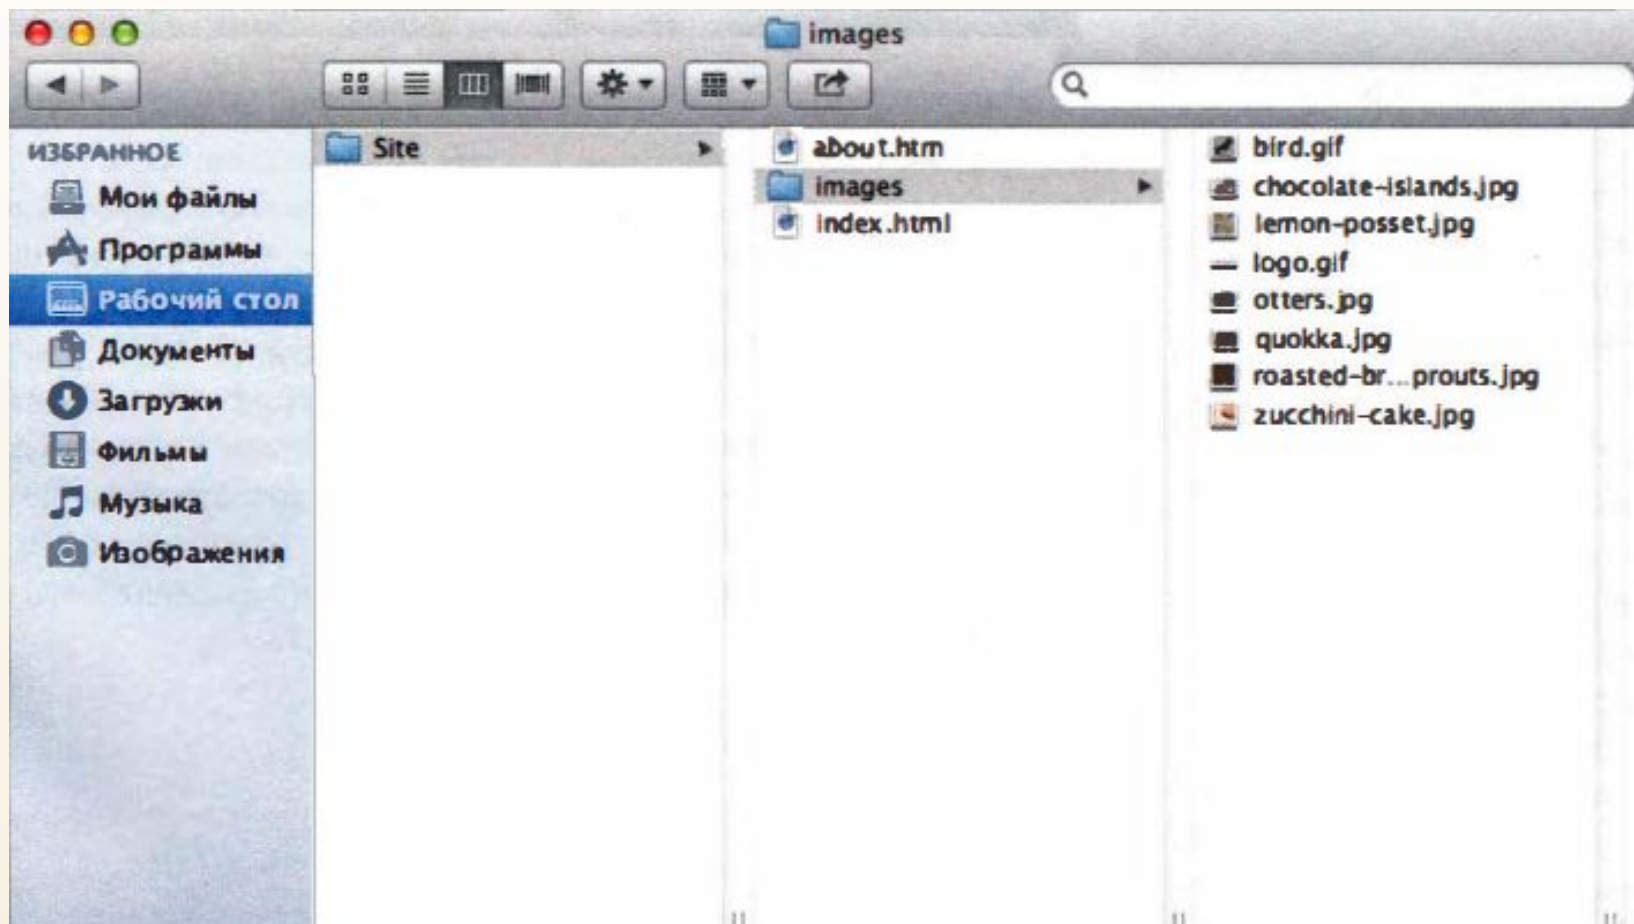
images

ИЗБРАННОЕ
Мои файлы
Программы
Рабочий стол
Документы
Загрузки
Фильмы
Музыка
Изображения

Site

about.htm
images
index.html

bird.gif
chocolate-islands.jpg
lemon-posset.jpg
logo.gif
otters.jpg
quokka.jpg
roasted-br...prouts.jpg
zucchini-cake.jpg